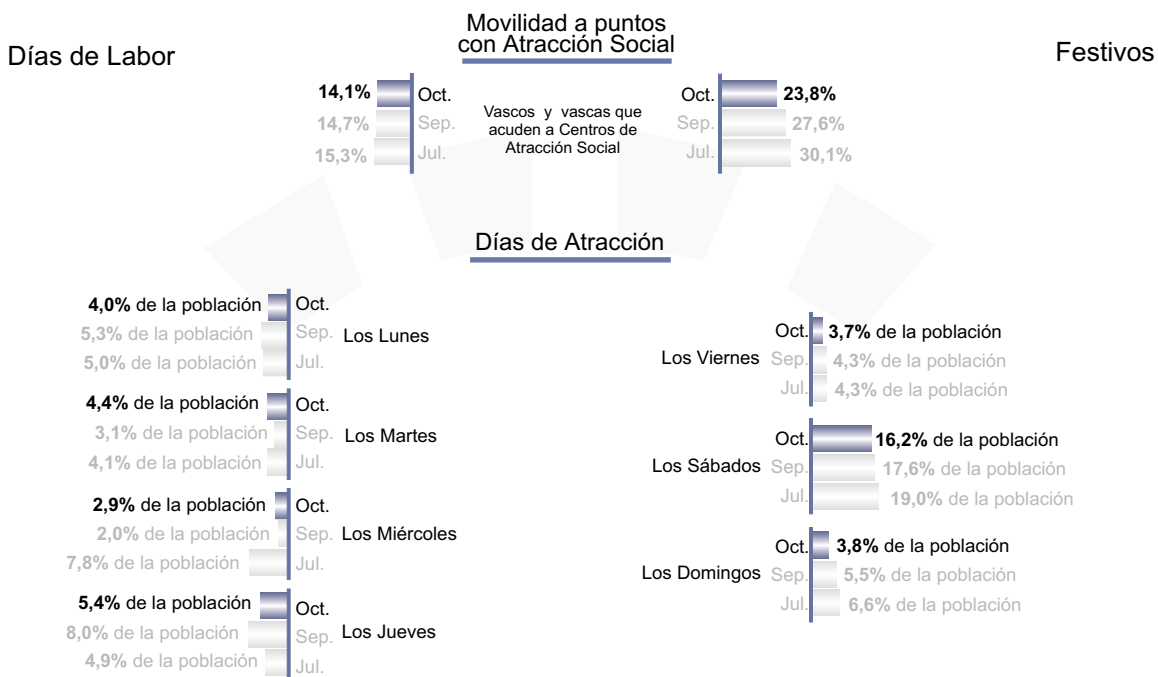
Movilidad a puntos con Atracción Social

Días de Labor

Festivos

14,1% Oct.
14,7% Sep.
15,3% Jul.

Vascos y vascas que acuden a Centros de Atracción Social

Oct. 23,8%
Sep. 27,6%
Jul. 30,1%

Días de Atracción

4,0% de la población Oct.
5,3% de la población Sep. Los Lunes
5,0% de la población Jul.

4,4% de la población Oct.
3,1% de la población Sep. Los Martes
4,1% de la población Jul.

2,9% de la población Oct.
2,0% de la población Sep. Los Miércoles
7,8% de la población Jul.

5,4% de la población Oct.
8,0% de la población Sep. Los Jueves
4,9% de la población Jul.

Oct. 3,7% de la población
Los Viernes Sep. 4,3% de la población
Jul. 4,3% de la población

Oct. 16,2% de la población
Los Sábados Sep. 17,6% de la población
Jul. 19,0% de la población

Oct. 3,8% de la población
Los Domingos Sep. 5,5% de la población
Jul. 6,6% de la población